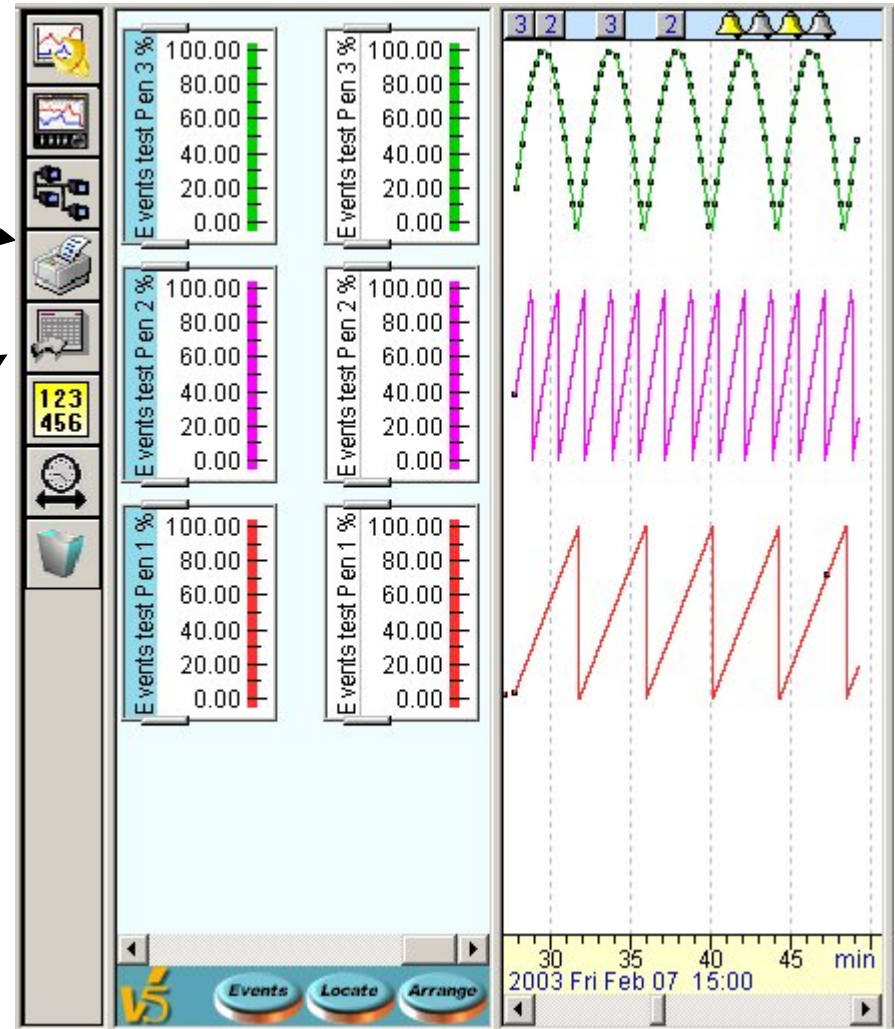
123
456

E vents test P en 3 %
100.00
80.00
60.00
40.00
20.00
0.00

E vents test P en 3 %
100.00
80.00
60.00
40.00
20.00
0.00

E vents test P en 2 %
100.00
80.00
60.00
40.00
20.00
0.00

E vents test P en 2 %
100.00
80.00
60.00
40.00
20.00
0.00

E vents test P en 1 %
100.00
80.00
60.00
40.00
20.00
0.00

E vents test P en 1 %
100.00
80.00
60.00
40.00
20.00
0.00

V5
Events
Locate
Arrange

3 2 3 2

30 35 40 45 min
2003 Fri Feb 07 15:00